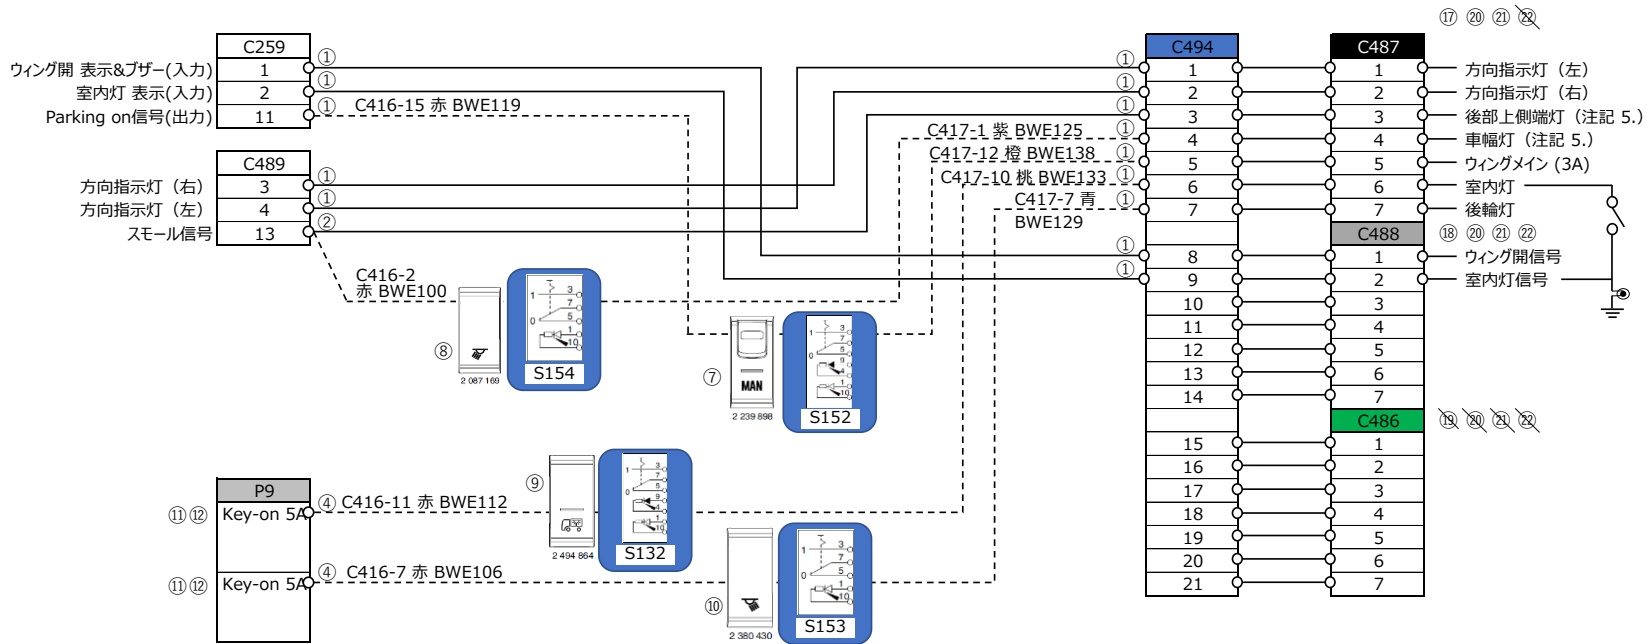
⑰ ⑳ ㉑ ㉒

C259
ウィング開 表示&ブザー(入力) 1 ①
室内灯 表示(入力) 2 ①
Parking on信号(出力) 11 ① C416-15 赤 BWE119

C489
方向指示灯（右） 3 ①
方向指示灯（左） 4 ①
スモール信号 13 ②

C416-2 赤 BWE100

C417-1 紫 BWE125
C417-12 橙 BWE138
C417-10 桃 BWE133
C417-7 青 BWE129

C494
| C494 |
|---|
| 1 |
| 2 |
| 3 |
| 4 |
| 5 |
| 6 |
| 7 |
| |
| 8 |
| 9 |
| 10 |
| 11 |
| 12 |
| 13 |
| 14 |
| |
| 15 |
| 16 |
| 17 |
| 18 |
| 19 |
| 20 |
| 21 |

C487
1 方向指示灯（左）
2 方向指示灯（右）
3 後部上側端灯（注記 5.）
4 車幅灯（注記 5.）
5 ウィングメイン (3A)
6 室内灯
7 後輪灯

C488 ⑱ ⑳ ㉑ ㉒
1 ウィング開信号
2 室内灯信号
3
4
5
6
7

C486 ⑲ ⑳ ㉑ ㉒
1
2
3
4
5
6
7

⑧ 2 087 169 S154
⑦ MAN 2 239 898 S152
⑨ 2 494 864 S132
⑩ 2 380 430 S153

P9
⑪⑫ Key-on 5A ④ C416-11 赤 BWE112
⑪⑫ Key-on 5A ④ C416-7 赤 BWE106